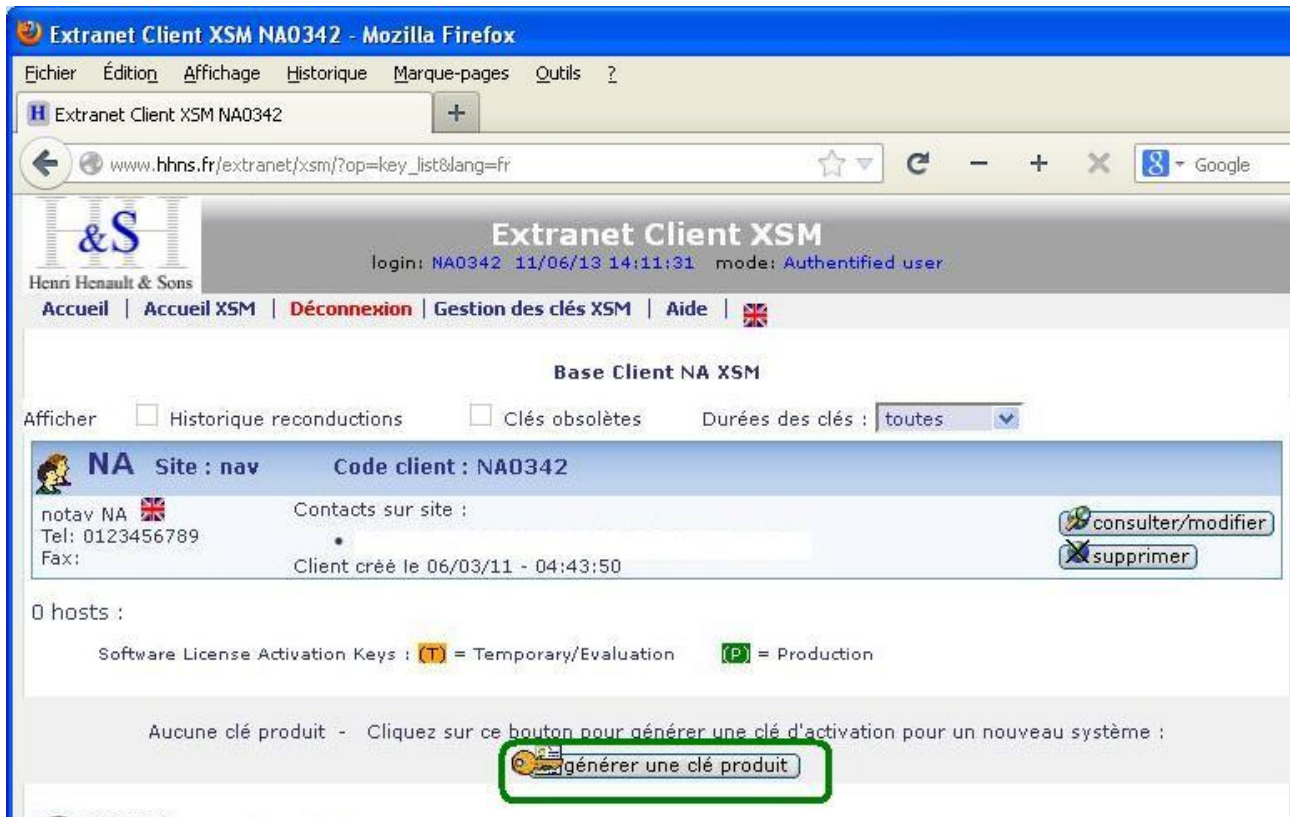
Extranet Client XSM NA0342 - Mozilla Firefox

Fichier Édition Affichage Historique Marque-pages Outils ?

H Extranet Client XSM NA0342 +

www.hhns.fr/extranet/xsm/?op=key_list&lang=fr

Google

&S
Henri Henault & Sons

Extranet Client XSM

login: NA0342 11/06/13 14:11:31 mode: Authentified user

Accueil | Accueil XSM | Déconnexion | Gestion des clés XSM | Aide |

Base Client NA XSM

Afficher Historique reconductions Clés obsolètes Durées des clés : toutes

NA Site : nav Code client : NA0342

notav NA
Tel: 0123456789
Fax:

Contacts sur site :

Client créé le 06/03/11 - 04:43:50

consulter/modifier

supprimer

0 hosts :

Software License Activation Keys : (T) = Temporary/Evaluation (P) = Production

Aucune clé produit - Cliquez sur ce bouton pour générer une clé d'activation pour un nouveau système :

générer une clé produit